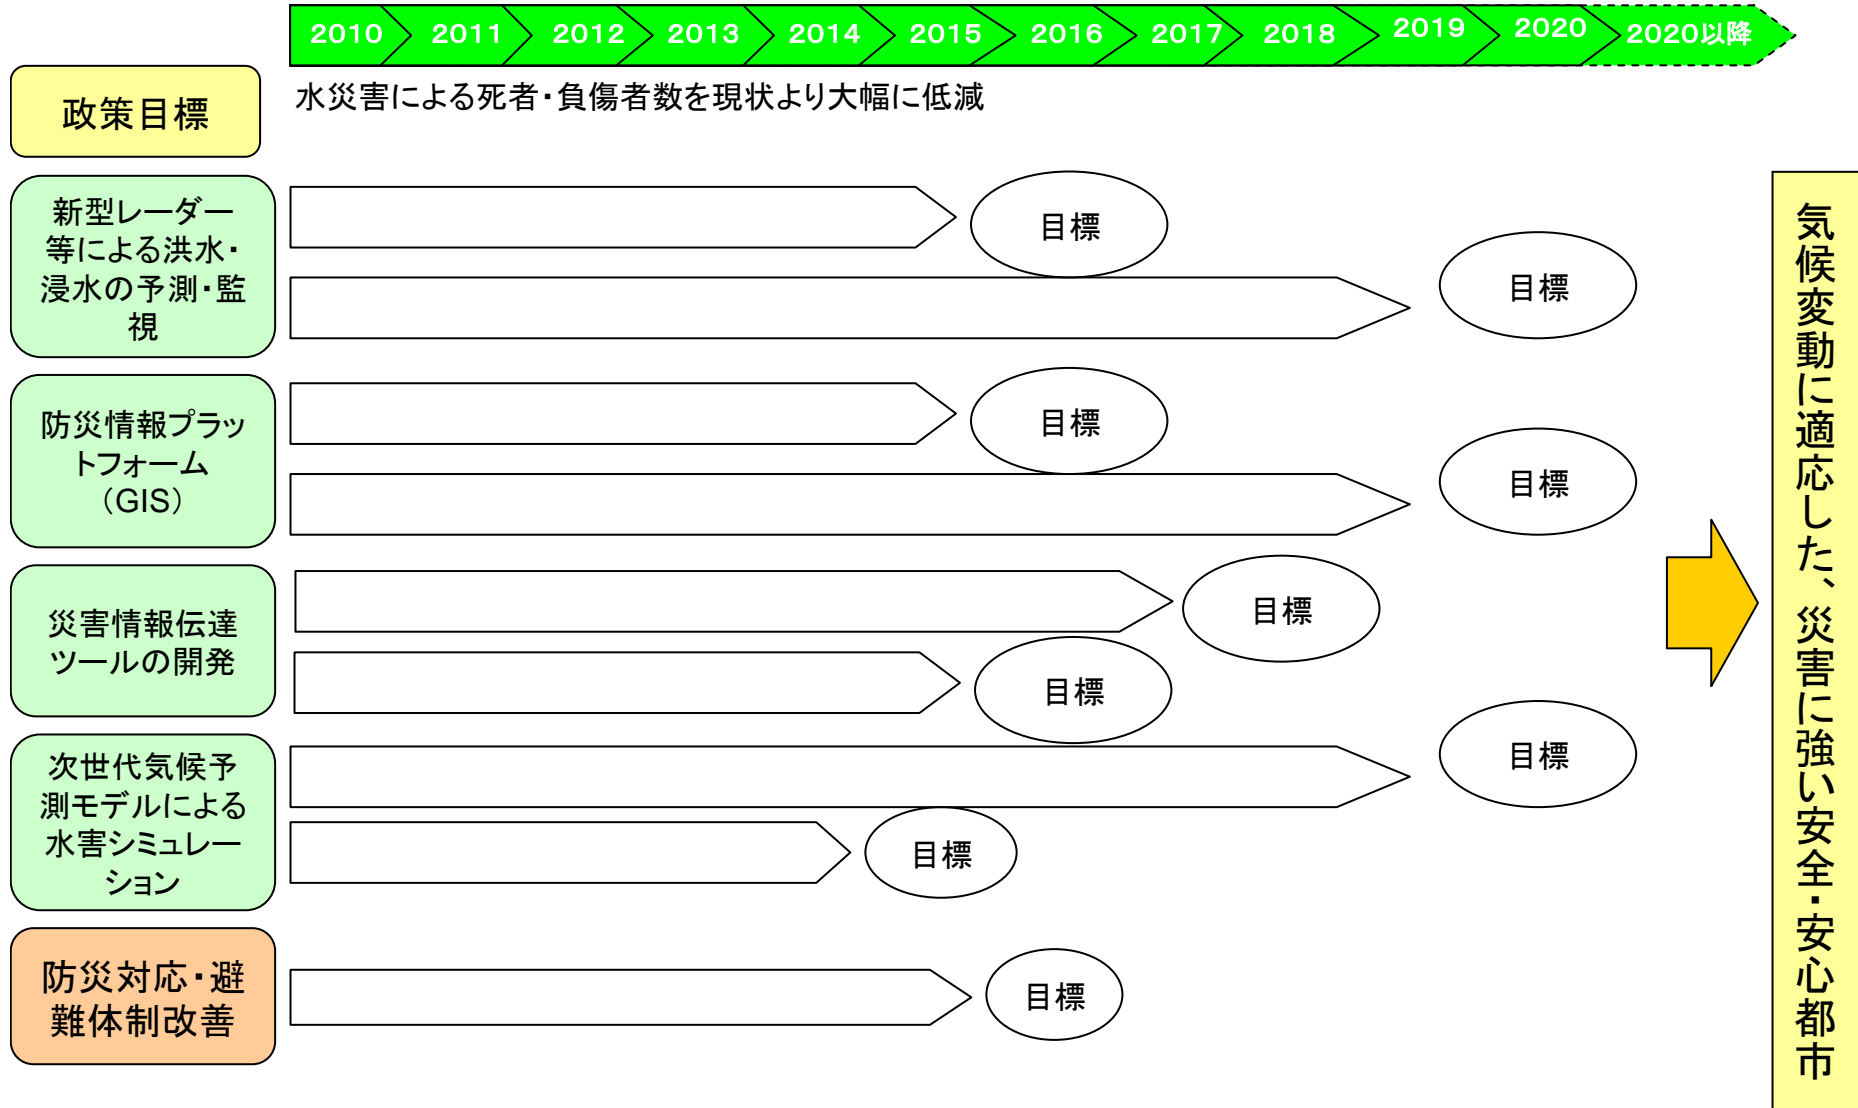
2010 2011 2012 2013 2014 2015 2016 2017 2018 2019 2020 2020以降

政策目標

水災害による死者・負傷者数を現状より大幅に低減

新型レーダー等による洪水・浸水の予測・監視

目標

目標

防災情報プラットフォーム（GIS）

目標

目標

災害情報伝達ツールの開発

目標

目標

次世代気候予測モデルによる水害シミュレーション

目標

目標

防災対応・避難体制改善

目標

気候変動に適応した、災害に強い安全・安心都市